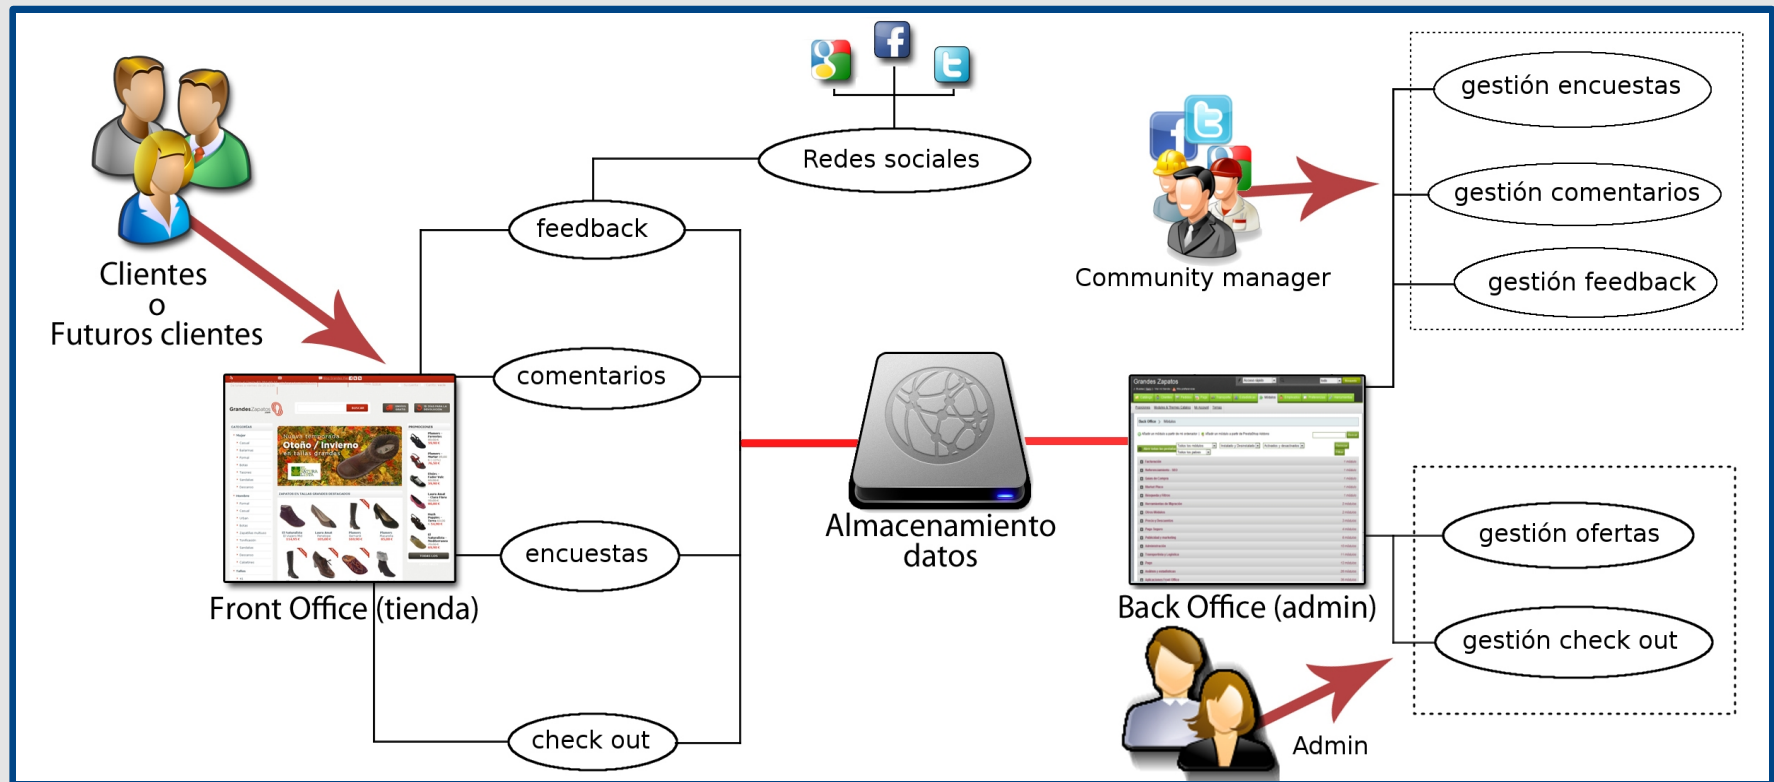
Clientes
o
Futuros clientes

Redes sociales

feedback

comentarios

encuestas

check out

Front Office (tienda)

Almacenamiento
datos

Community manager

gestión encuestas

gestión comentarios

gestión feedback

Back Office (admin)

gestión ofertas

gestión check out

Admin

Grandes Zapatos

Otoño / Invierno
en tallas grandes